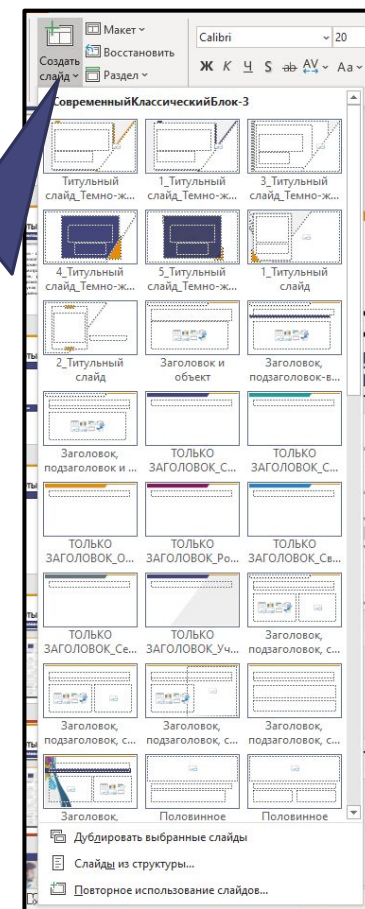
Создать слайд ˅
Макет ˅
Восстановить
Раздел ˅
Calibri
20
Ж К Ч S ab AV ˅ Aa ˅

СовременныйКлассическийБлок-3

Титульный слайд_Темно-ж...
1_Титульный слайд_Темно-ж...
3_Титульный слайд_Темно-ж...
4_Титульный слайд_Темно-ж...
5_Титульный слайд_Темно-ж...
1_Титульный слайд
2_Титульный слайд
Заголовок и объект
Заголовок, подзаголовок-в...
Заголовок, подзаголовок и ...
ТОЛЬКО ЗАГОЛОВОК_С...
ТОЛЬКО ЗАГОЛОВОК_С...
ТОЛЬКО ЗАГОЛОВОК_О...
ТОЛЬКО ЗАГОЛОВОК_Ро...
ТОЛЬКО ЗАГОЛОВОК_Св...
ТОЛЬКО ЗАГОЛОВОК_Се...
ТОЛЬКО ЗАГОЛОВОК_Уч...
Заголовок, подзаголовок, с...
Заголовок, подзаголовок, с...
Заголовок, подзаголовок, с...
Заголовок, подзаголовок, с...
Заголовок,
Половинное
Половинное

Дублировать выбранные слайды
Слайды из структуры...
Повторное использование слайдов...